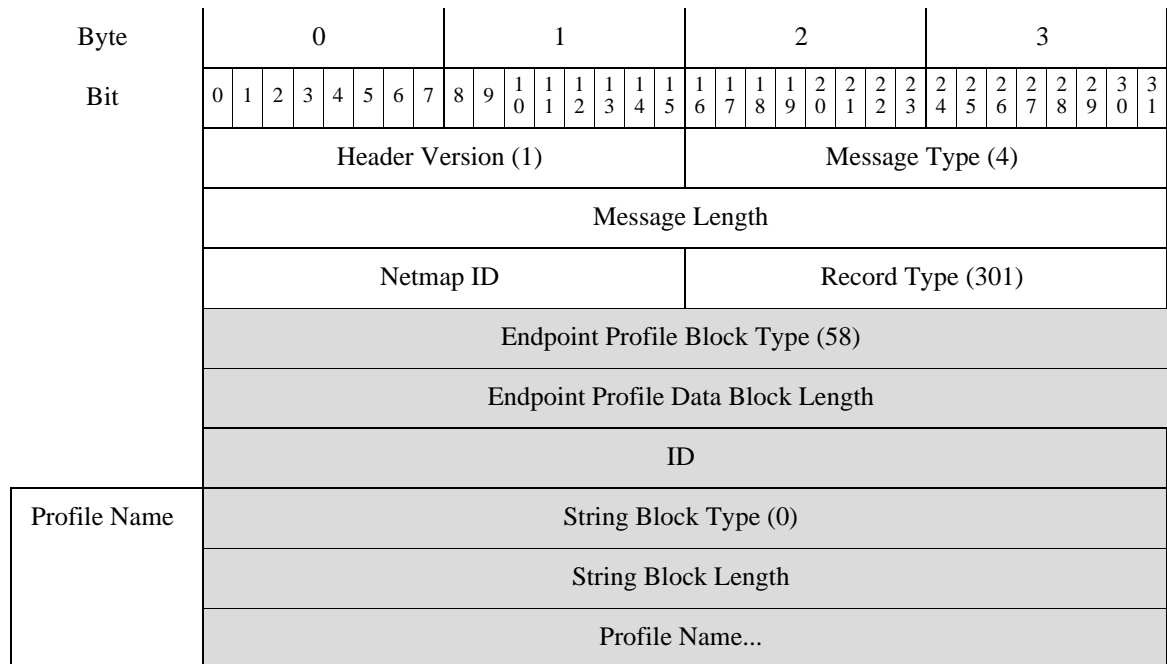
| Byte | 0 | 1 | 2 | 3 |
|---|---|---|---|---|
| Bit | 0 1 2 3 4 5 6 7 | 8 9 10 11 12 13 14 15 | 16 17 18 19 20 21 22 23 | 24 25 26 27 28 29 30 31 |
| | Header Version (1) | | Message Type (4) | |
| | Message Length | | | |
| | Netmap ID | | Record Type (301) | |
| | Endpoint Profile Block Type (58) | | | |
| | Endpoint Profile Data Block Length | | | |
| | ID | | | |
| Profile Name | String Block Type (0) | | | |
| | String Block Length | | | |
| | Profile Name... | | | |